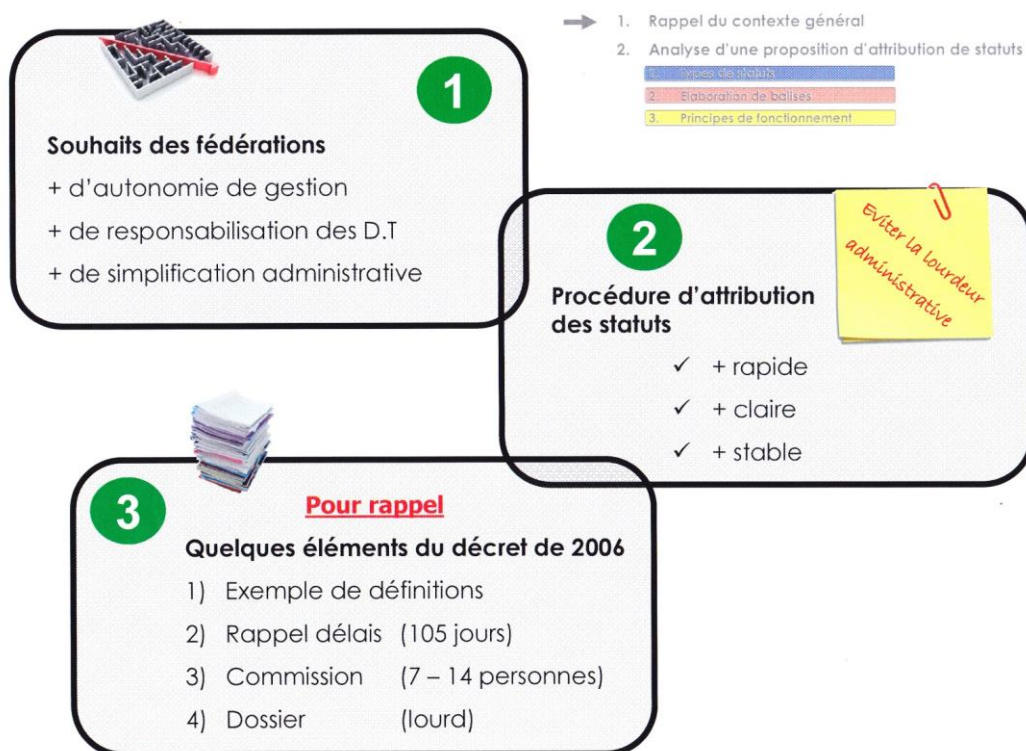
1. Rappel du contexte général

2. Analyse d'une proposition d'attribution de statuts

1. Types de statuts

2. Elaboration de balises

3. Principes de fonctionnement

1

Souhaits des fédérations

+ d'autonomie de gestion

+ de responsabilisation des D.T

+ de simplification administrative

2

Procédure d'attribution des statuts

✓ + rapide

✓ + claire

✓ + stable

Eviter la lourdeur administrative

3

Pour rappel

Quelques éléments du décret de 2006

1) Exemple de définitions

2) Rappel délais (105 jours)

3) Commission (7 – 14 personnes)

4) Dossier (lourd)